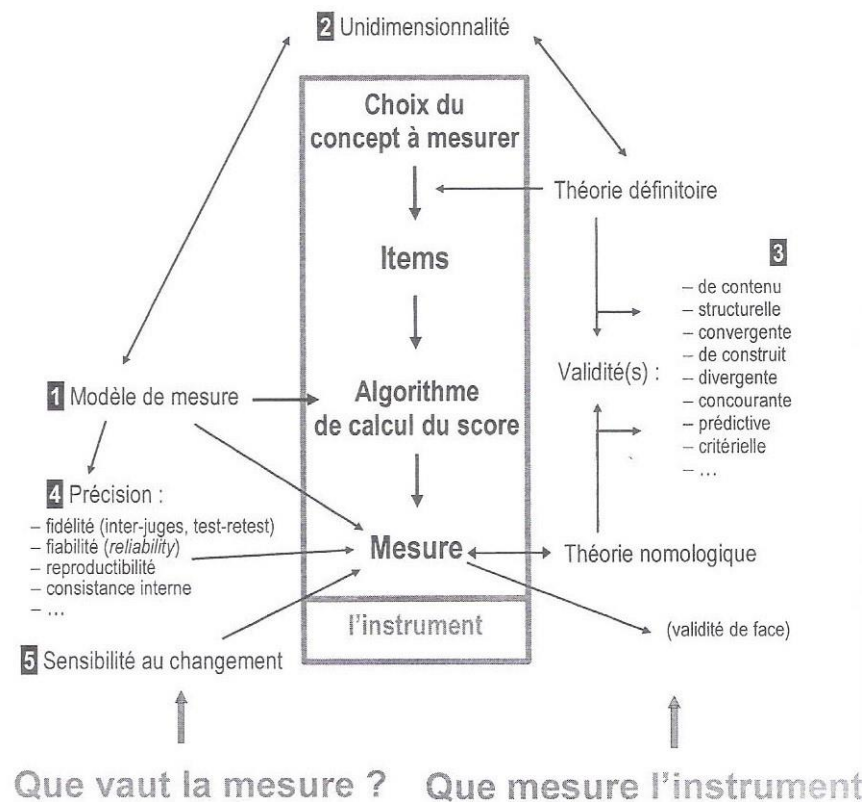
2 Unidimensionnalité

Choix du concept à mesurer

Items

Algorithme de calcul du score

Mesure

l'instrument

Théorie définitoire

3

Validité(s) :

– de contenu
– structurelle
– convergente
– de construit
– divergente
– concourante
– prédictive
– critérielle
– …

1 Modèle de mesure

4 Précision :

– fidélité (inter-juges, test-retest)
– fiabilité (*reliability*)
– reproductibilité
– consistance interne
– …

Théorie nomologique

(validité de face)

5 Sensibilité au changement

Que vaut la mesure ?

Que mesure l'instrument